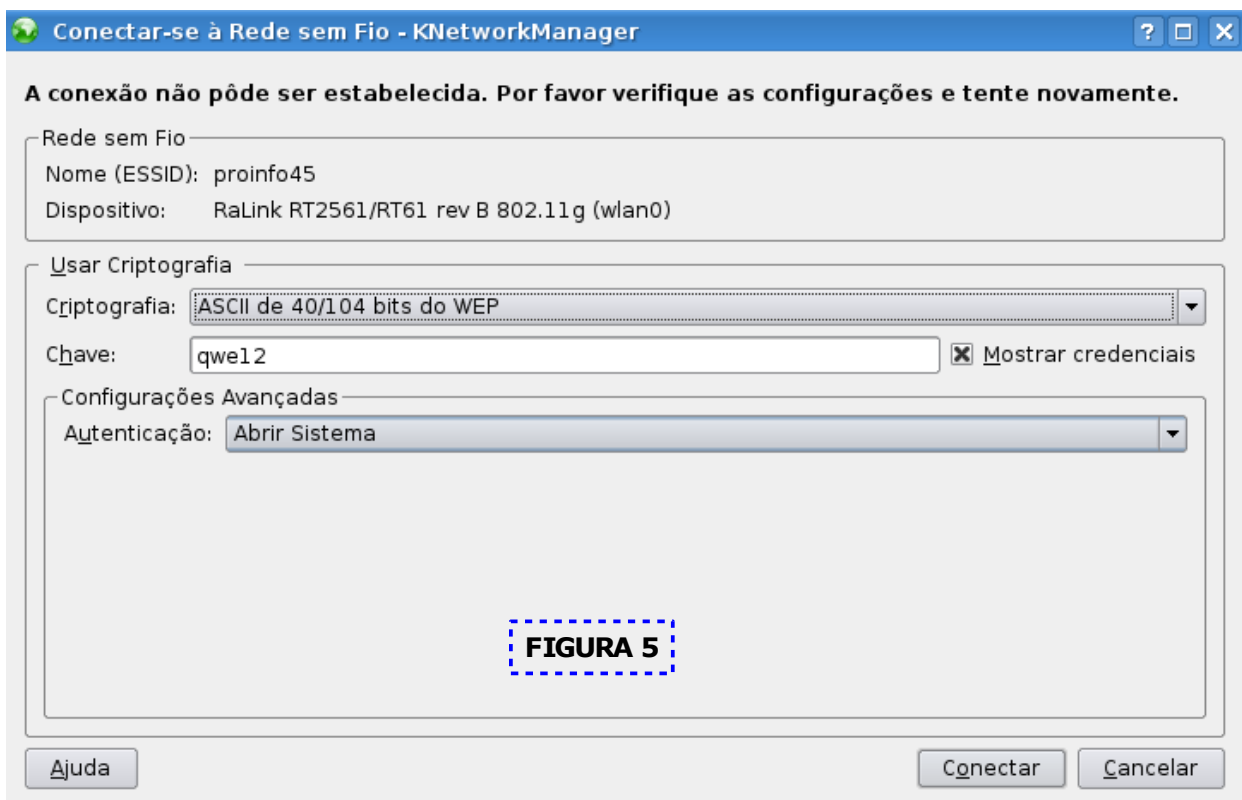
Conectar-se à Rede sem Fio - KNetworkManager

? □ X

A conexão não pôde ser estabelecida. Por favor verifique as configurações e tente novamente.

Rede sem Fio

Nome (ESSID): proinfo45

Dispositivo: RaLink RT2561/RT61 rev B 802.11g (wlan0)

Usar Criptografia

Criptografia: ASCII de 40/104 bits do WEP

Chave: qwe12

Mostrar credenciais

Configurações Avançadas

Autenticação: Abrir Sistema

FIGURA 5

Ajuda

Conectar

Cancelar